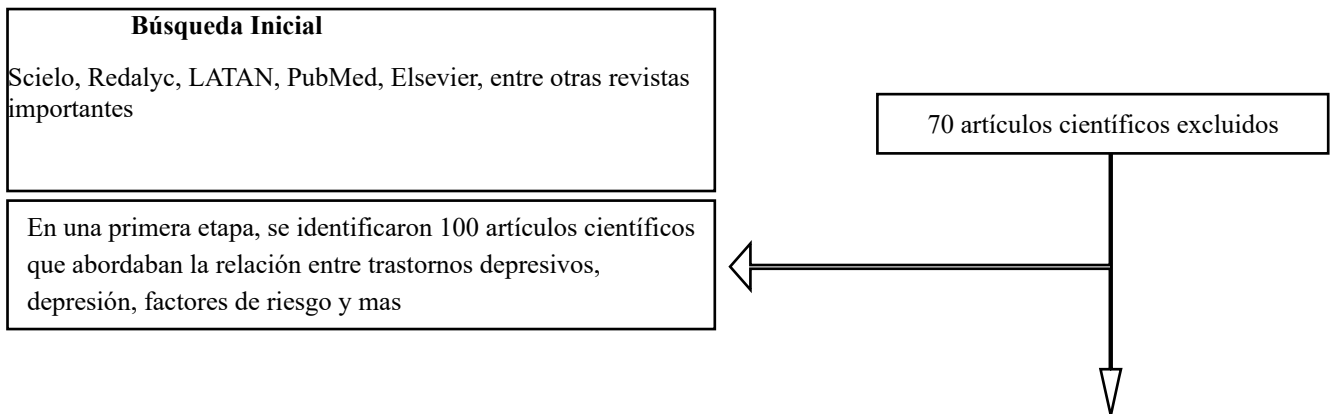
Búsqueda Inicial

Scielo, Redalyc, LATAN, PubMed, Elsevier, entre otras revistas importantes

70 artículos científicos excluidos

En una primera etapa, se identificaron 100 artículos científicos que abordaban la relación entre trastornos depresivos, depresión, factores de riesgo y mas